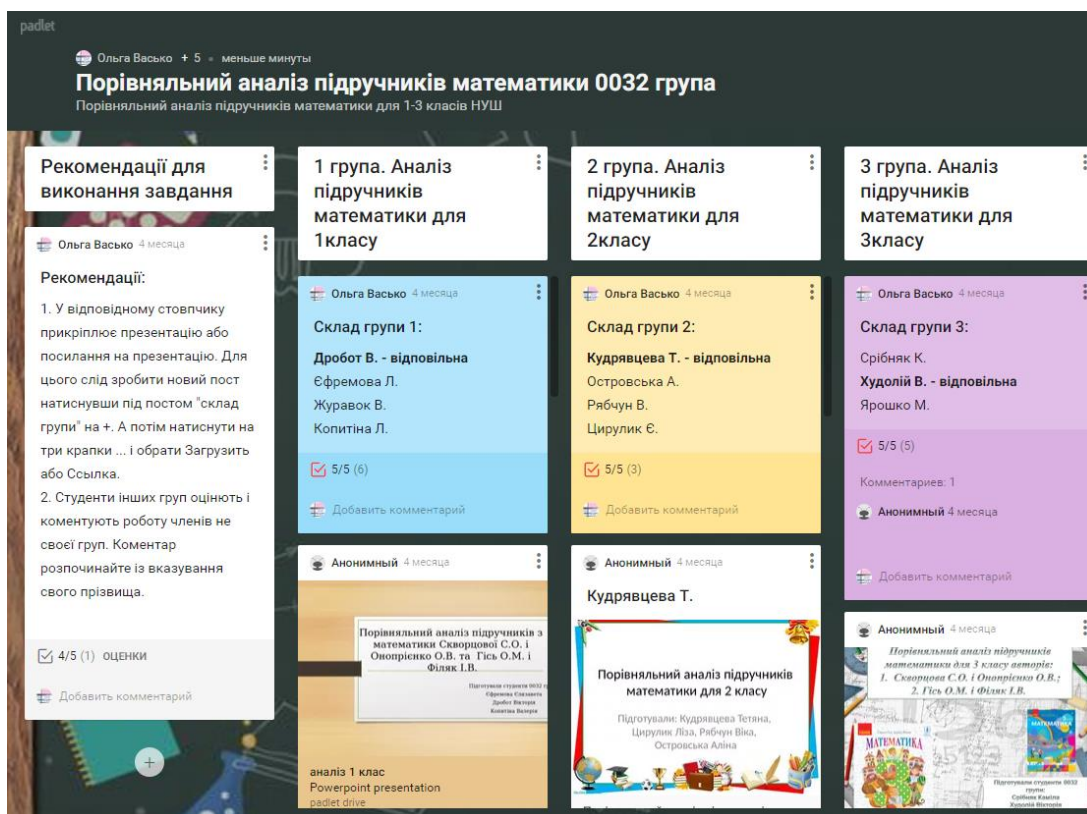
padlet

Ольга Васько + 5 • меньше минуты

Порівняльний аналіз підручників математики 0032 група

Порівняльний аналіз підручників математики для 1-3 класів НУШ

Рекомендації для виконання завдання

Ольга Васько 4 месяца

Рекомендації:

1. У відповідному стовпчику прикріплює презентацію або посилання на презентацію. Для цього слід зробити новий пост натиснувши під постом "склад групи" на +. А потім натиснути на три крапки ... і обрати Загрузить або Ссылка.

2. Студенти інших груп оцінють і коментують роботу членів не своєї груп. Коментар розпочинайте із вказування свого прізвища.

4/5 (1) ОЦЕНКИ

Добавить комментарий

1 група. Аналіз підручників математики для 1класу

Ольга Васько 4 месяца

Склад групи 1:

Дробот В. - відповільна
Єфремова Л.
Журавок В.
Копитіна Л.

5/5 (6)

Добавить комментарий

Анонимный 4 месяца

Порівняльний аналіз підручників з математики Скворцової С.О. і Онопрієнко О.В. та Гісь О.М. і Філяк І.В.

Підготували студенти 0032 гр. Єфремова Єлизавета Дробот Вікторія Копитіна Валерія

аналіз 1 клас
Powerpoint presentation
padlet drive

2 група. Аналіз підручників математики для 2класу

Ольга Васько 4 месяца

Склад групи 2:

Кудрявцева Т. - відповільна
Островська А.
Рябчун В.
Цирулик Є.

5/5 (3)

Добавить комментарий

Анонимный 4 месяца

Кудрявцева Т.

Порівняльний аналіз підручників математики для 2 класу

Підготували: Кудрявцева Тетяна, Цирулик Ліза, Рябчун Віка, Островська Аліна

3 група. Аналіз підручників математики для 3класу

Ольга Васько 4 месяца

Склад групи 3:

Срібняк К.
Худолій В. - відповільна
Ярошко М.

5/5 (5)

Комментариев: 1

Анонимный 4 месяца

Добавить комментарий

Анонимный 4 месяца

Порівняльний аналіз підручників математики для 3 класу авторів: 1. Скворцова С.О. і Онопрієнко О.В.; 2. Гісь О.М. і Філяк І.В.

МАТЕМАТИКА

МАТЕМАТИКА

Підготували студенти 0032 групи: Срібняк Камілла Худолій Вікторія